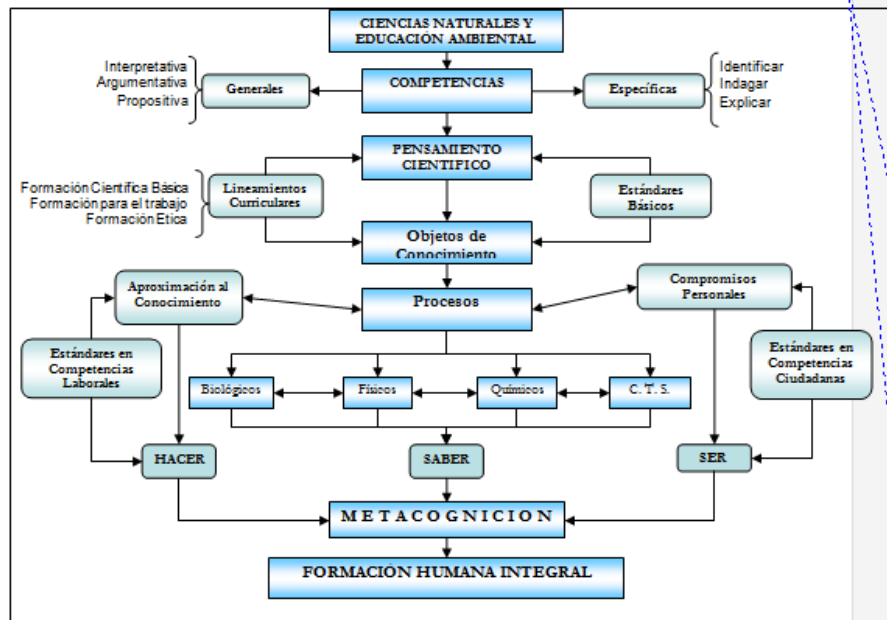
CIENCIAS NATURALES Y EDUCACIÓN AMBIENTAL

Interpretativa
Argumentativa
Propositiva

Generales

COMPETENCIAS

Específicas

Identificar
Indagar
Explicar

PENSAMIENTO CIENTIFICO

Formación Científica Básica
Formación para el trabajo
Formación Etica

Lineamientos Curriculares

Estándares Básicos

Objetos de Conocimiento

Aproximación al Conocimiento

Procesos

Compromisos Personales

Estándares en Competencias Laborales

Estándares en Competencias Ciudadanas

Biológicos

Físicos

Químicos

C. T. S.

HACER

SABER

SER

M E T A C O G N I C I O N

FORMACIÓN HUMANA INTEGRAL